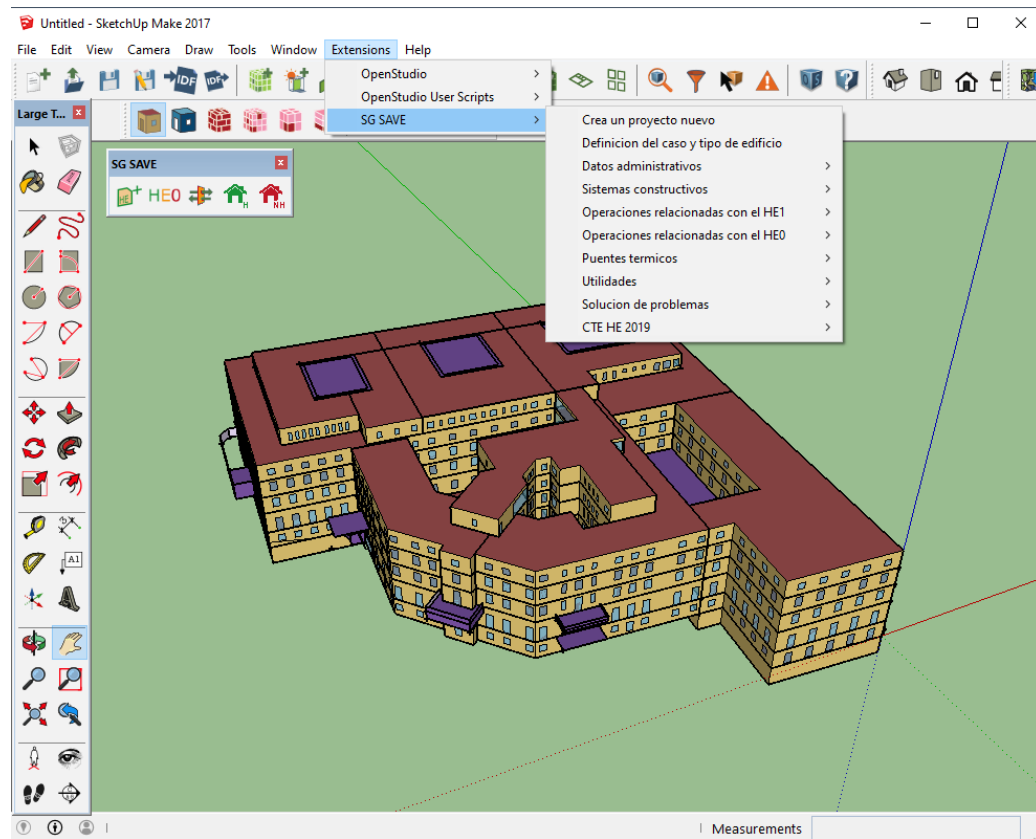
Untitled - SketchUp Make 2017

File Edit View Camera Draw Tools Window Extensions Help

OpenStudio
OpenStudio User Scripts
SG SAVE

Crea un proyecto nuevo
Definicion del caso y tipo de edificio
Datos administrativos
Sistemas constructivos
Operaciones relacionadas con el HE1
Operaciones relacionadas con el HE0
Puentes termicos
Utilidades
Solucion de problemas
CTE HE 2019

Large T...

SG SAVE

HE0

IDF

A1

Measurements